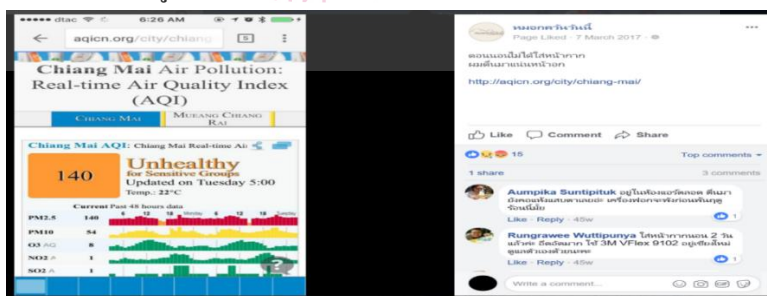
••••• dtac 6:26 AM

aqicn.org/city/chiang 5

Chiang Mai Air Pollution: Real-time Air Quality Index (AQI)

Chiang Mai | Mueang Chiang Rai

Chiang Mai AQI: Chiang Mai Real-time Air

140

Unhealthy
for Sensitive Groups
Updated on Tuesday 5:00
Temp.: 22°C

Current Past 48 hours data

PM2.5 140
PM10 54
O3 8
NO2 1
SO2 1

หมอกควันนี่
Page Liked · 7 March 2017 ·

ตอนนอนไม่ได้ใส่หน้ากาก
ผมตื่นมาแน่นหน้าอก

http://aqicn.org/city/chiang-mai/

Like Comment Share

15 Top comments

1 share 3 comments

Aumpika Suntipituk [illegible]
Like · Reply · 45w 1

Rungrawee Wuttipunya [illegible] 3M VFlex 9102 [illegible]
Like · Reply · 45w 1

Write a comment...